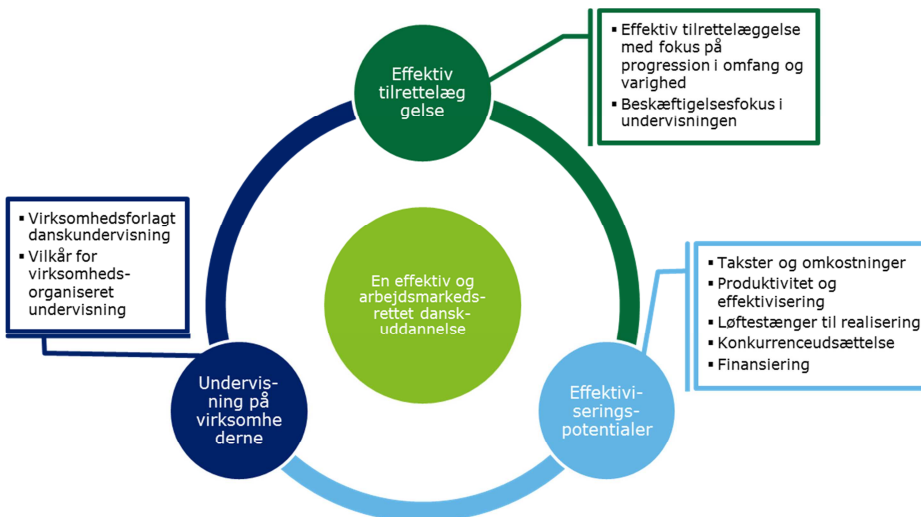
Effektiv tilrettelæggelse

▪ Effektiv tilrettelæggelse med fokus på progression i omfang og varighed
▪ Beskæftigelsesfokus i undervisningen

▪ Virksomhedsforlagt danskundervisning
▪ Vilkår for virksomheds-organiseret undervisning

En effektiv og arbejdsmarkeds-rettet dansk-uddannelse

▪ Takster og omkostninger
▪ Produktivitet og effektivisering
▪ Løftestænger til realisering
▪ Konkurrenceudsættelse
▪ Finansiering

Undervisning på virksomhederne

Effektiviserings-potentialer